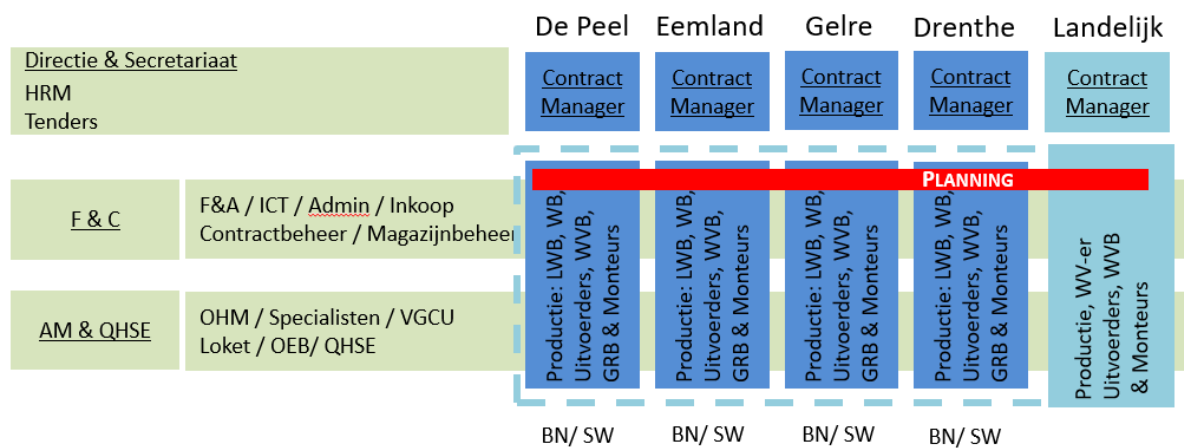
De Peel Eemland Gelre Drenthe Landelijk

Directie & Secretariaat
HRM
Tenders

Contract Manager

Contract Manager

Contract Manager

Contract Manager

Contract Manager

PLANNING

F & C

F&A / ICT / Admin / Inkoop
Contractbeheer / Magazijnbeheer

AM & QHSE

OHM / Specialisten / VGCU
Loket / OEB/ QHSE

Productie: LWB, WB, Uitvoerders, WVB, GRB & Monteurs

Productie: LWB, WB, Uitvoerders, WVB, GRB & Monteurs

Productie: LWB, WB, Uitvoerders, WVB, GRB & Monteurs

Productie: LWB, WB, Uitvoerders, WVB, GRB & Monteurs

Productie, WV-er Uitvoerders, WVB & Monteurs

BN/ SW BN/ SW BN/ SW BN/ SW